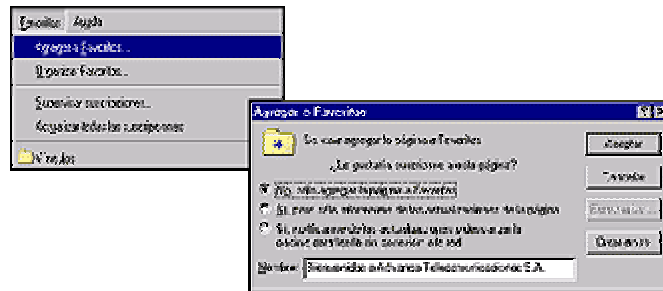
Favoritos Ayuda

Agregar a Favoritos...

Organizar Favoritos...

Suscripciones...

Actualizar todas las suscripciones

Vínculos

Agregar a Favoritos

Se va a agregar la página a Favoritos

¿Le gustaría suscribirse a esta página?

No, sólo agregar la página a Favoritos

Sí, pero sólo notificarme de las actualizaciones de la página

Sí, notificarme de las actualizaciones y descargar la página para verla sin conexión

Aceptar

Cancelar

Personalizar...

Crear en >>

Nombre: Bienvenidos a Advance Telecomunicaciones S.A.